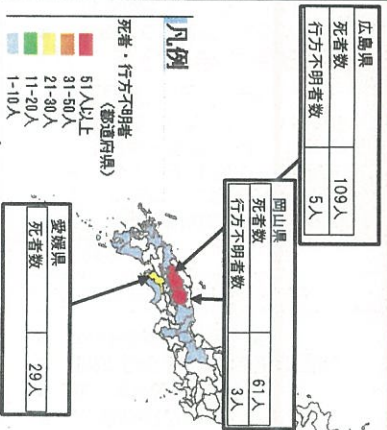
凡例

死者・行方不明者（都道府県）

51人以上
31-50人
21-30人
11-20人
1-10人

広島県
| 死者数 | 109人 |
|---|---|
| 行方不明者数 | 5人 |

岡山県
| 死者数 | 61人 |
|---|---|
| 行方不明者数 | 3人 |

愛媛県
| 死者数 | 29人 |
|---|---|